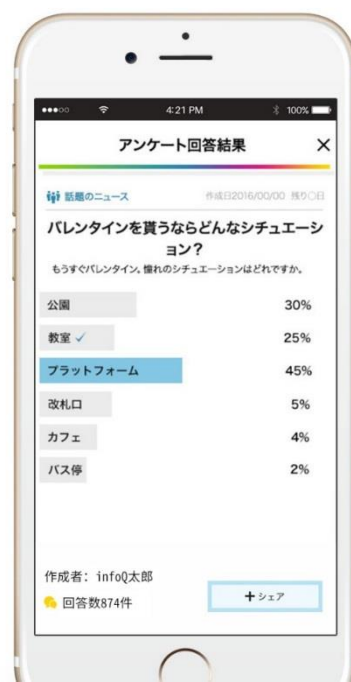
4:21 PM 100%

アンケート回答結果 ×

話題のニュース 作成日2016/00/00 残り○日

バレンタインを貰うならどんなシチュエーション?

もうすぐバレンタイン。憧れのシチュエーションはどれですか。

| | |
|---|---|
| 公園 | 30% |
| 教室 ✓ | 25% |
| プラットフォーム | 45% |
| 改札口 | 5% |
| カフェ | 4% |
| バス停 | 2% |

作成者: infoQ太郎

回答数874件

+シェア